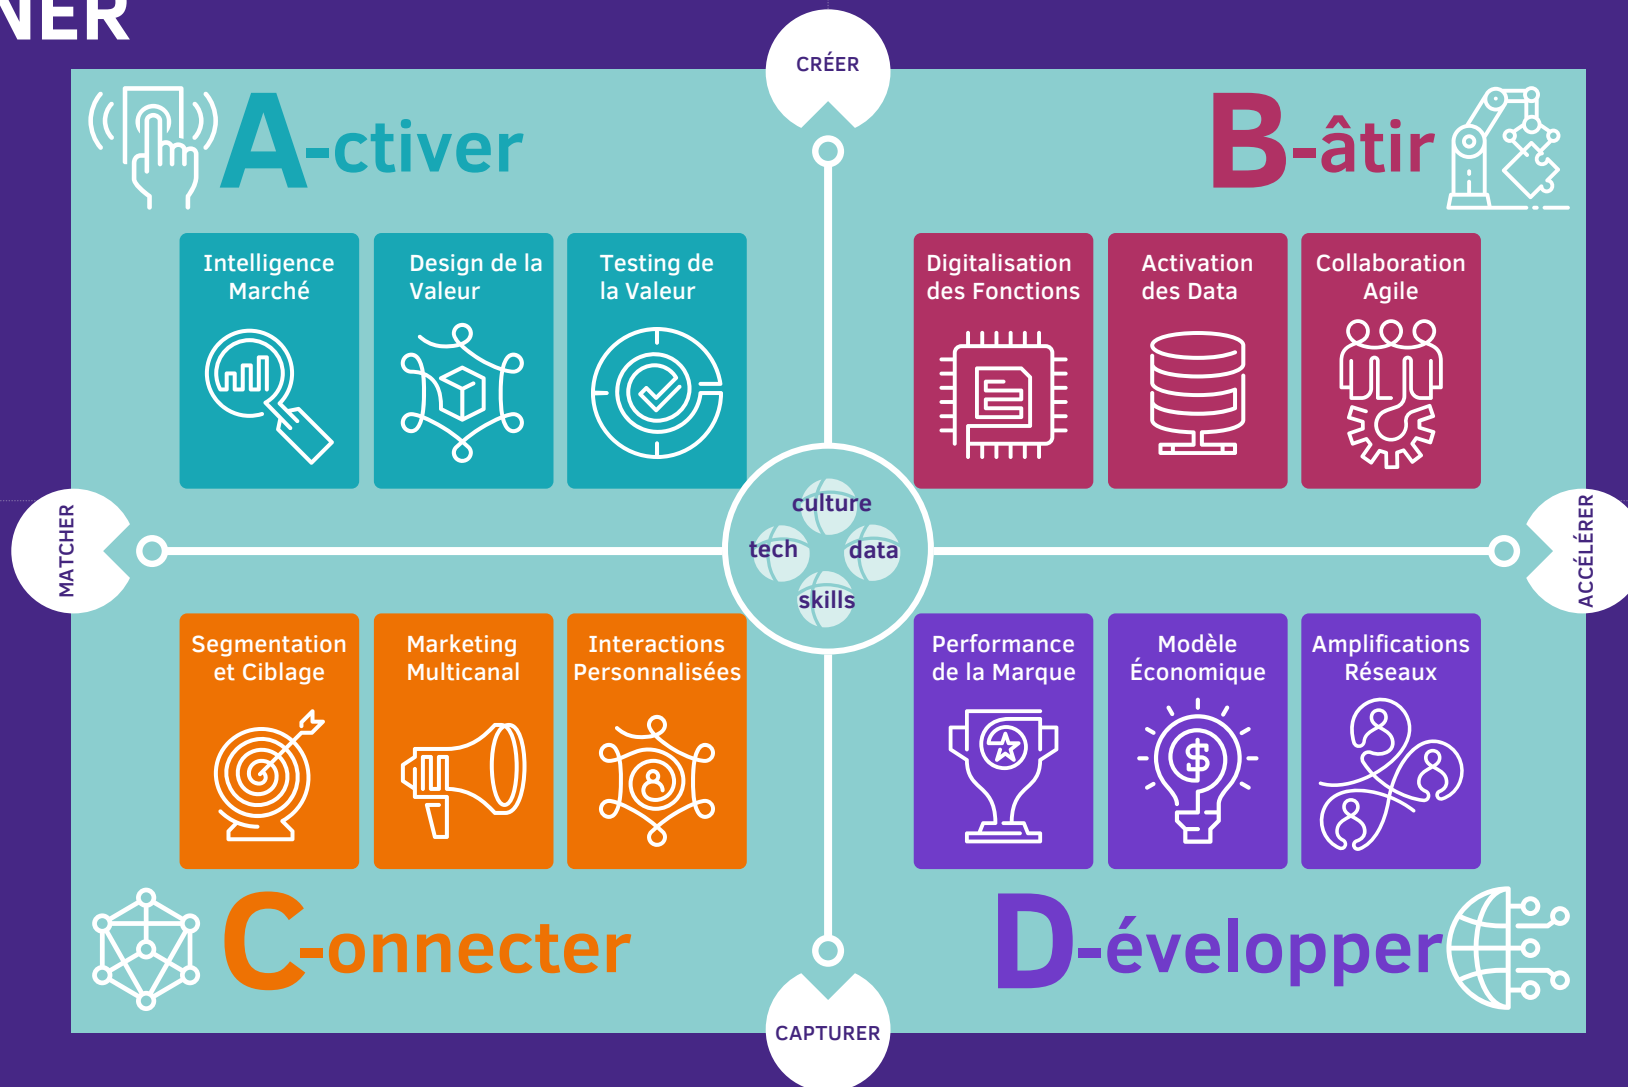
NER

CRÉER

A-ctiver

B-âtir

Intelligence Marché

Design de la Valeur

Testing de la Valeur

Digitalisation des Fonctions

Activation des Data

Collaboration Agile

MATCHER

culture

tech

data

skills

ACCÉLÉRER

Segmentation et Ciblage

Marketing Multicanal

Interactions Personnalisées

Performance de la Marque

Modèle Économique

Amplifications Réseaux

C-onnecter

D-évelopper

CAPTURER